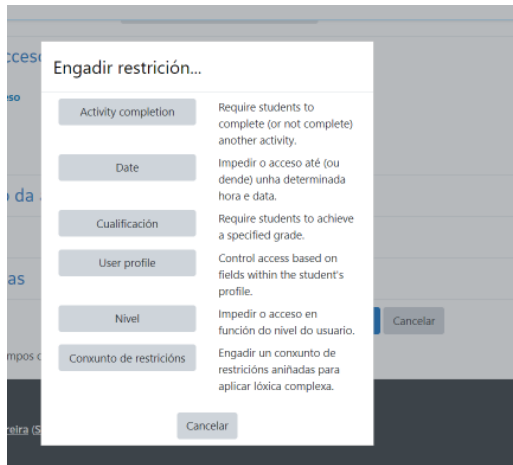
cceso
eso
o da
as
mpos
reira (S
Cancelar

Engadir restrición...

| | |
|---|---|
| Activity completion | Require students to complete (or not complete) another activity. |
| Date | Impedir o acceso até (ou dende) unha determinada hora e data. |
| Cualificación | Require students to achieve a specified grade. |
| User profile | Control access based on fields within the student's profile. |
| Nivel | Impedir o acceso en función do nivel do usuario. |
| Conxunto de restricións | Engadir un conxunto de restricións aniñadas para aplicar lóxica complexa. |

Cancelar